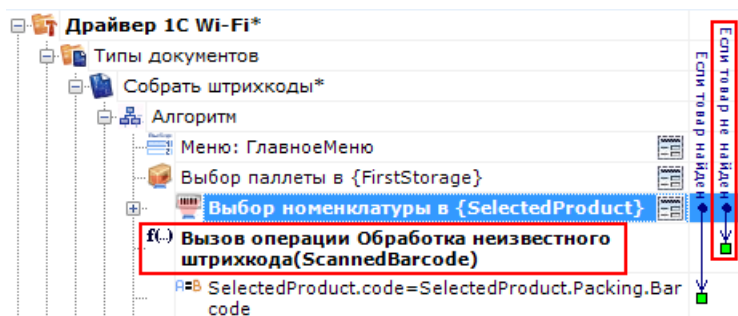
Драйвер 1С Wi-Fi*
Типы документов
Собрать штрихкоды*
Алгоритм
Меню: ГлавноеМеню
Выбор паллеты в {FirstStorage}
Выбор номенклатуры в {SelectedProduct}
f(...) Вызов операции Обработка неизвестного штрихкода(ScannedBarcode)
SelectedProduct.code=SelectedProduct.Packing.Barcode
Если товар найден
Если товар не найден